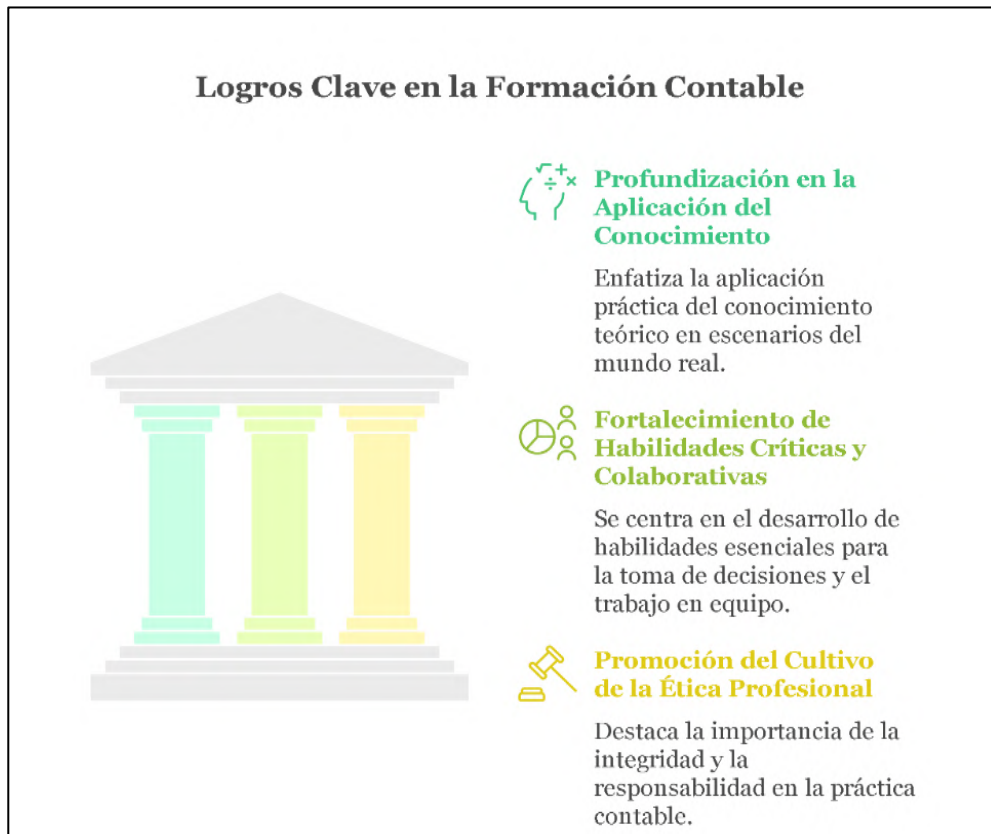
Logros Clave en la Formación Contable

Profundización en la Aplicación del Conocimiento

Enfatiza la aplicación práctica del conocimiento teórico en escenarios del mundo real.

Fortalecimiento de Habilidades Críticas y Colaborativas

Se centra en el desarrollo de habilidades esenciales para la toma de decisiones y el trabajo en equipo.

Promoción del Cultivo de la Ética Profesional

Destaca la importancia de la integridad y la responsabilidad en la práctica contable.